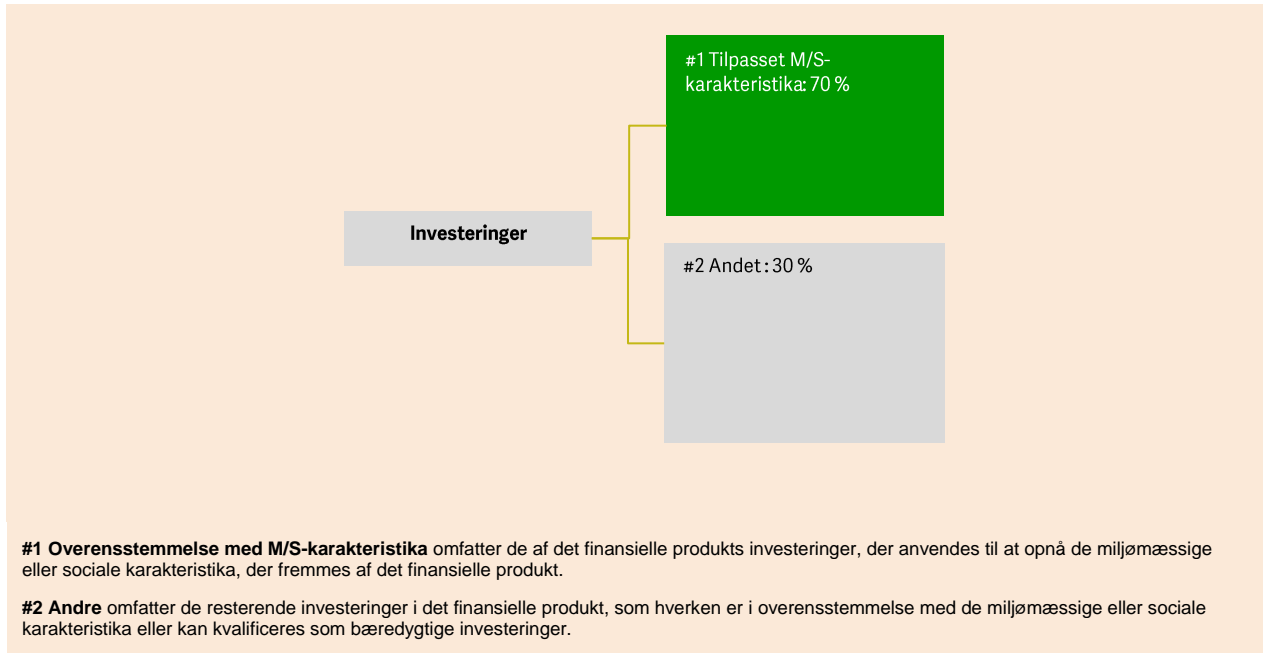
#1 Tilpasset M/S-karakteristika: 70 %

Investeringer

#2 Andet: 30 %

**#1 Overensstemmelse med M/S-karakteristika** omfatter de af det finansielle produkts investeringer, der anvendes til at opnå de miljømæssige eller sociale karakteristika, der fremmes af det finansielle produkt.

**#2 Andre** omfatter de resterende investeringer i det finansielle produkt, som hverken er i overensstemmelse med de miljømæssige eller sociale karakteristika eller kan kvalificeres som bæredygtige investeringer.